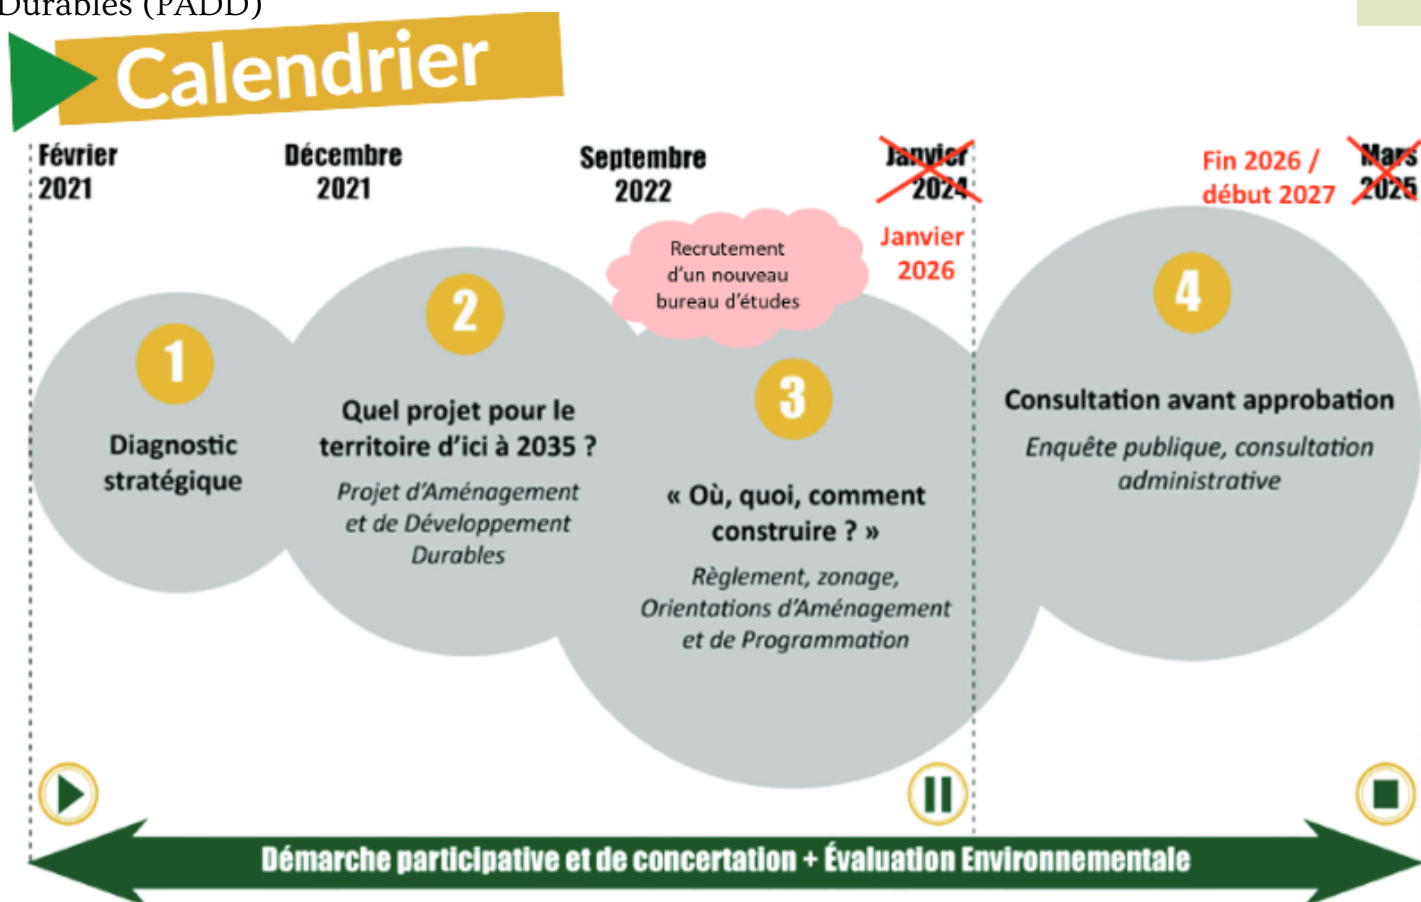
Durables (PADD)

Calendrier

Février 2021

Décembre 2021

Septembre 2022

~~Janvier 2024~~

Janvier 2026

Fin 2026 / début 2027

~~Mars 2025~~

Recrutement d'un nouveau bureau d'études

1

Diagnostic stratégique

2

Quel projet pour le territoire d'ici à 2035 ?

Projet d'Aménagement et de Développement Durables

3

« Où, quoi, comment construire ? »

Règlement, zonage, Orientations d'Aménagement et de Programmation

4

Consultation avant approbation

Enquête publique, consultation administrative

Démarche participative et de concertation + Évaluation Environnementale